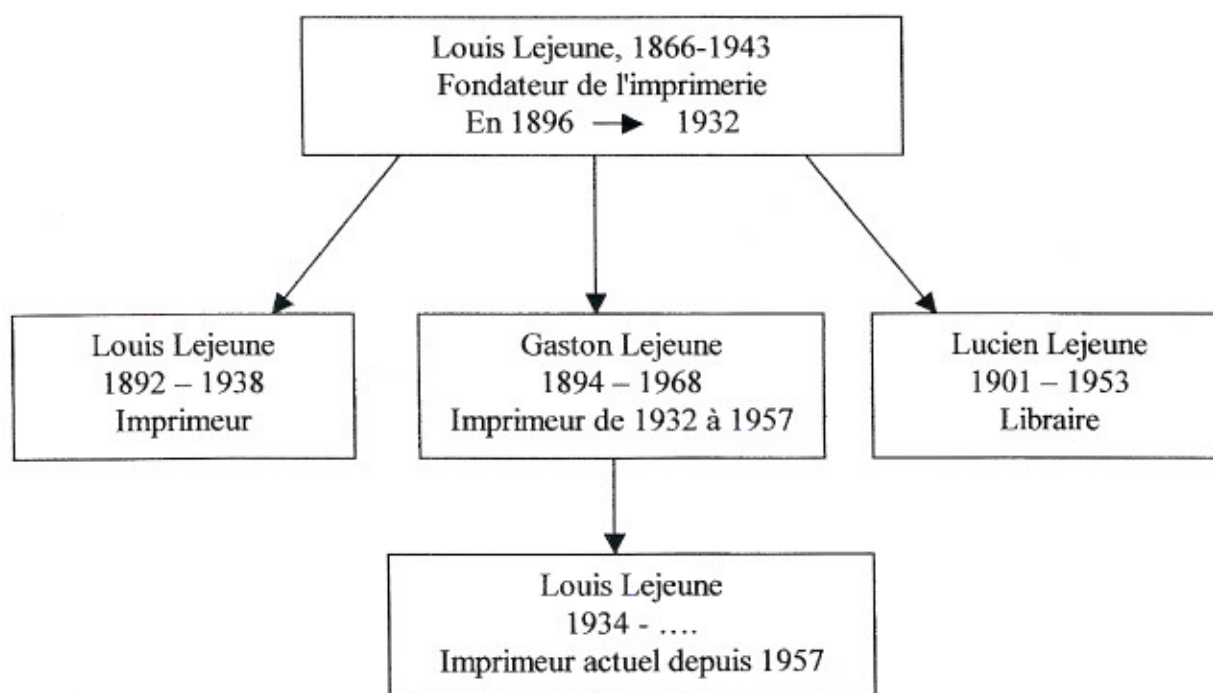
Louis Lejeune, 1866-1943
Fondateur de l'imprimerie
En 1896 → 1932

Louis Lejeune
1892 – 1938
Imprimeur

Gaston Lejeune
1894 – 1968
Imprimeur de 1932 à 1957

Lucien Lejeune
1901 – 1953
Libraire

Louis Lejeune
1934 - ….
Imprimeur actuel depuis 1957